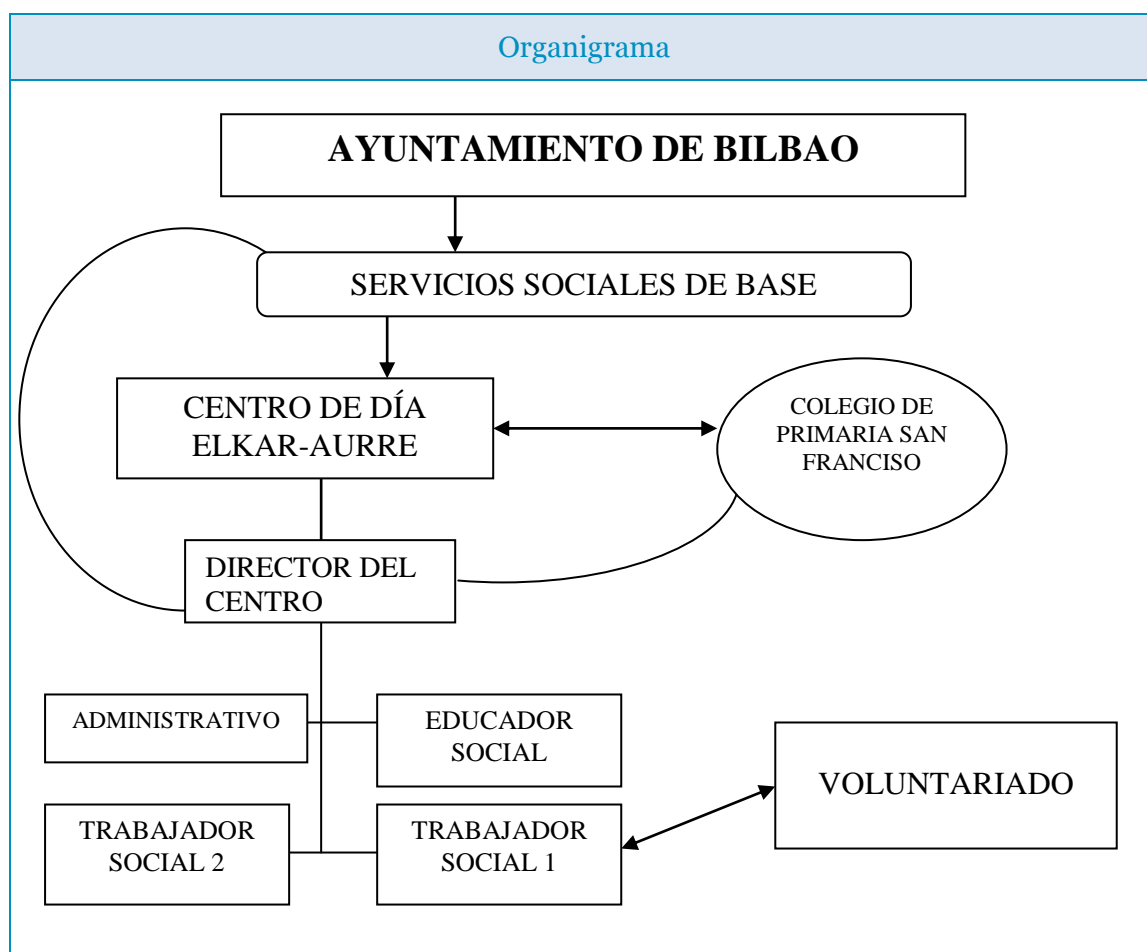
Organigrama

AYUNTAMIENTO DE BILBAO

SERVICIOS SOCIALES DE BASE

CENTRO DE DÍA ELKAR-AURRE

COLEGIO DE PRIMARIA SAN FRANCISO

DIRECTOR DEL CENTRO

ADMINISTRATIVO

EDUCADOR SOCIAL

VOLUNTARIADO

TRABAJADOR SOCIAL 2

TRABAJADOR SOCIAL 1